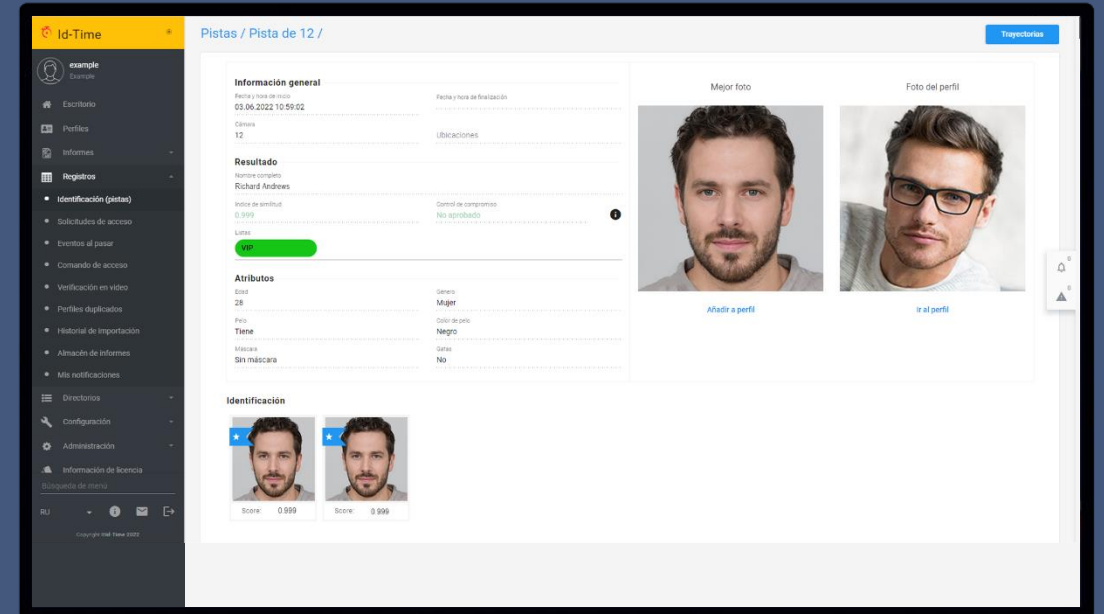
Id-Time

example
Example

Escritorio
Perfiles
Informes
Registros
Identificación (pistas)
Solicitudes de acceso
Eventos al pasar
Comando de acceso
Verificación en vídeo
Perfiles duplicados
Historial de importación
Almacén de informes
Mis notificaciones
Directorios
Configuración
Administración
Información de licencia
Búsqueda de menú
RU

Copyright Id-Time 2022

Pistas / Pista de 12 /

Trayectorias

Información general
Fecha y hora de inicio
03.06.2022 10:59:02
Fecha y hora de finalización
Cámara
12
Ubicaciones

Resultado
Nombre completo
Richard Andrews
Índice de similitud
0.999
Control de compromiso
No aprobado
Listas
VIP

Atributos
Edad
28
Género
Mujer
Pelo
Tiene
Color de pelo
Negro
Máscara
Sin máscara
Gafas
No

Mejor foto
Foto del perfil
Añadir a perfil
Ir al perfil

Identificación
Score: 0.999
Score: 0.999